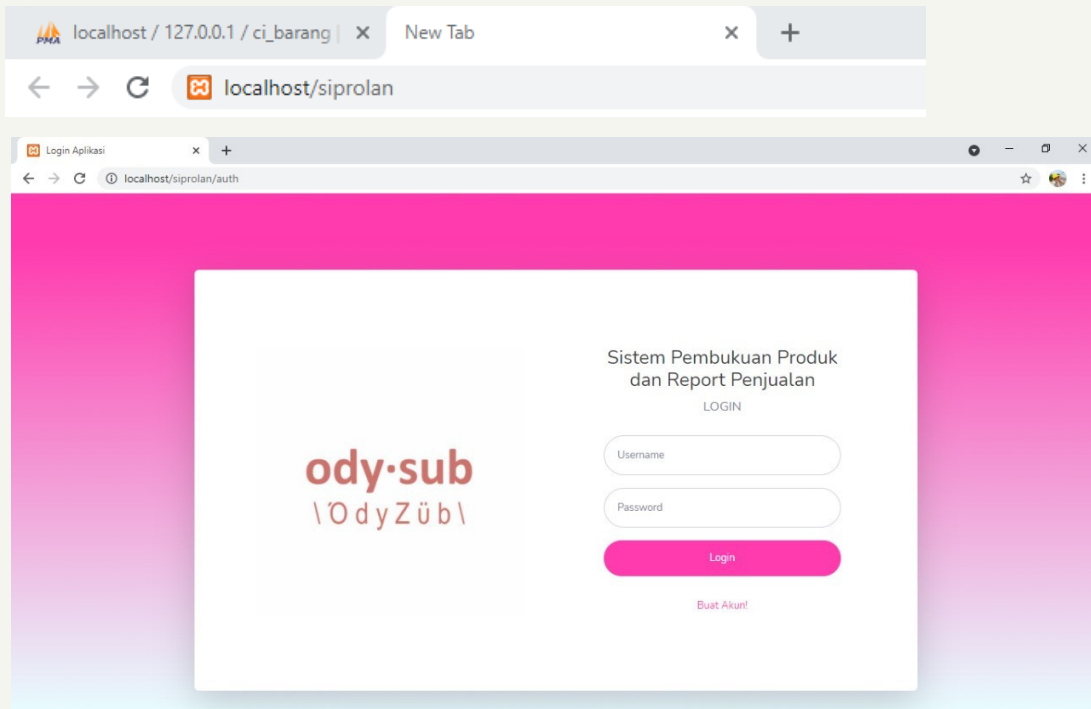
PMA localhost / 127.0.0.1 / ci_barang | ×
New Tab ×
+
localhost/siprolan

Login Aplikasi ×
+
localhost/siprolan/auth

ody·sub
\ÓdyZüb\

Sistem Pembukuan Produk dan Report Penjualan
LOGIN

Username

Password

Login

Buat Akun!